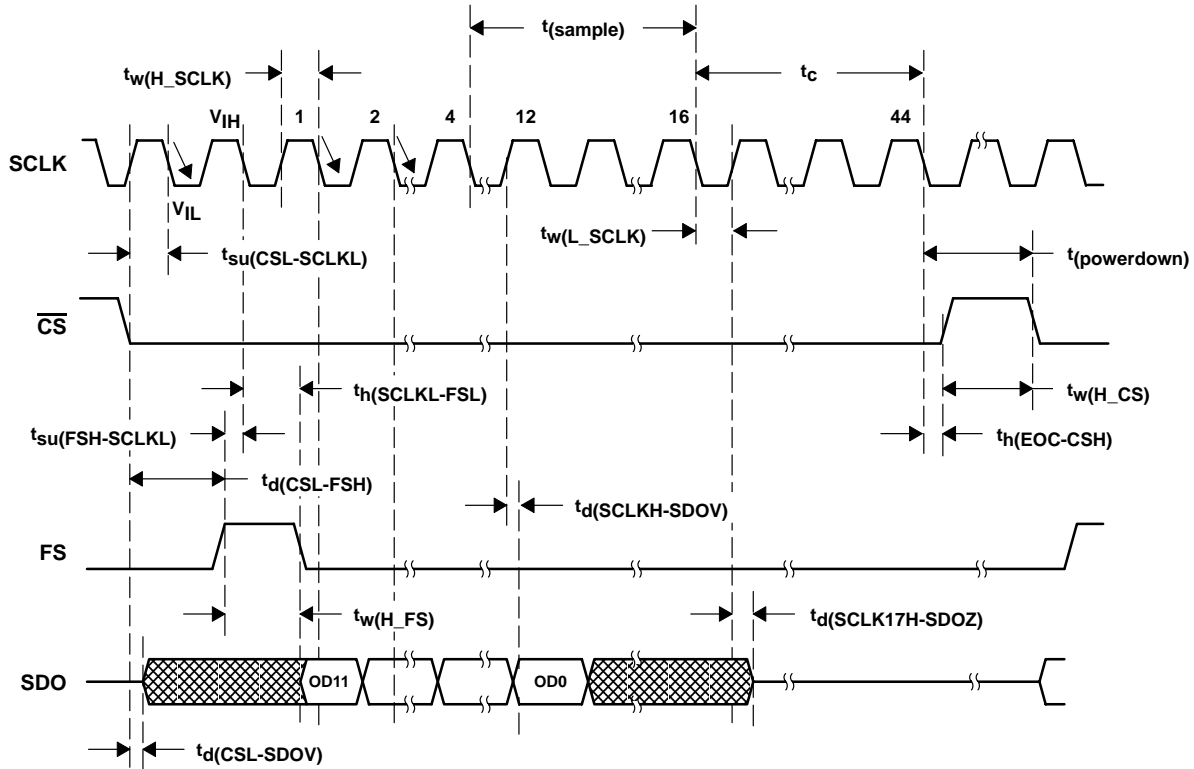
$t_{(sample)}$

$t_{w(H\_SCLK)}$

$t_c$

$V_{IH}$ 1 2 4 12 16 44

SCLK

$V_{IL}$

$t_{w(L\_SCLK)}$

$t_{su(CSL-SCLKL)}$

$t_{(powerdown)}$

$\overline{CS}$

$t_{h(SCLKL-FSL)}$

$t_{w(H\_CS)}$

$t_{su(FSH-SCLKL)}$

$t_{h(EOC-CSH)}$

$t_{d(CSL-FSH)}$

$t_{d(SCLKH-SDOV)}$

FS

$t_{w(H\_FS)}$

$t_{d(SCLK17H-SDOZ)}$

SDO

OD11

OD0

$t_{d(CSL-SDOV)}$